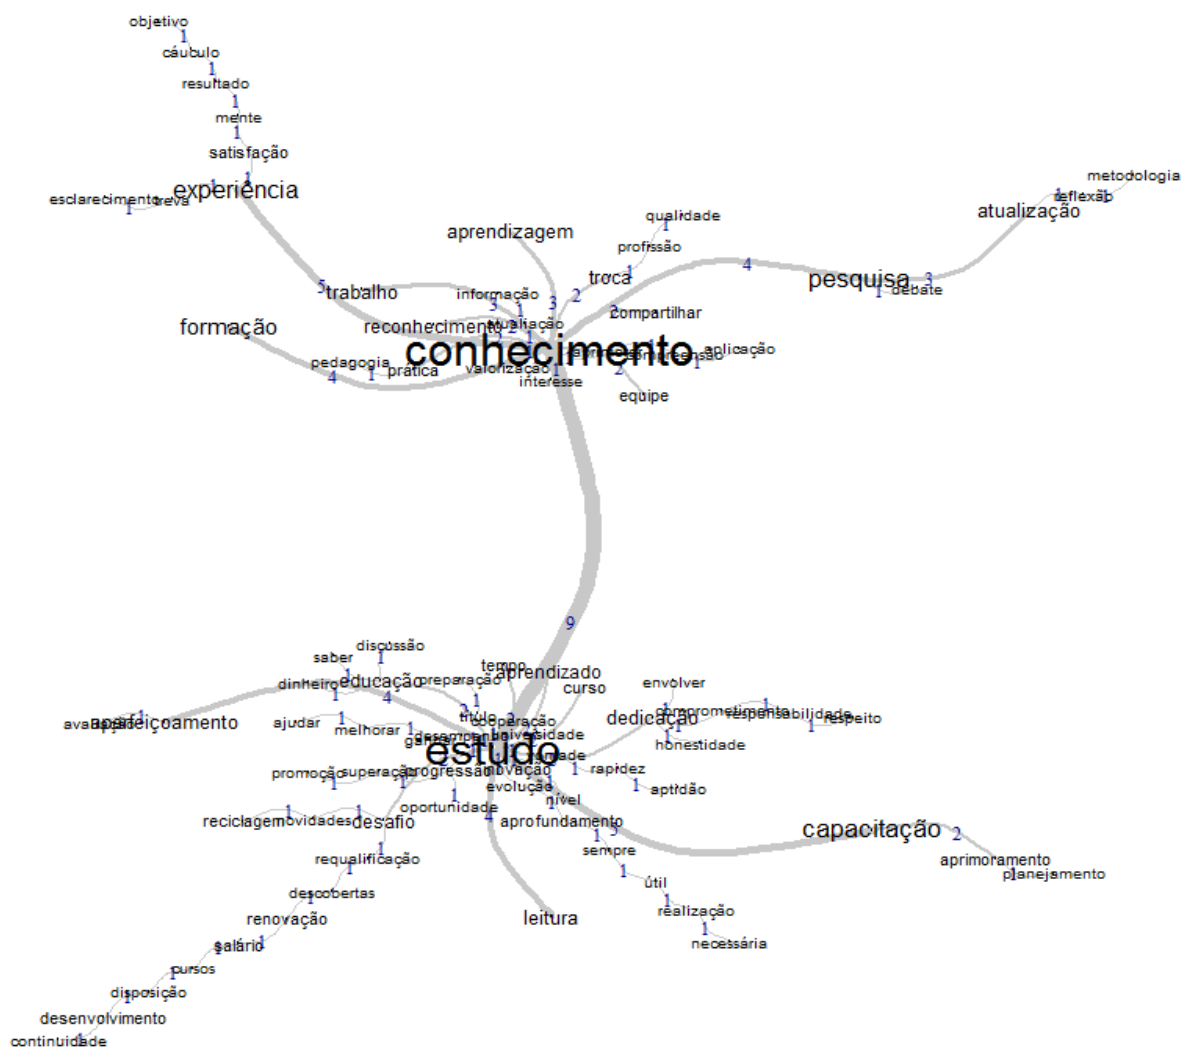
objetivo
1
cáubulo
1
resultado
1
mente
1
satisfação
experiência
esclarecimento
1
treva
aprendizagem
qualidade
profissão
troca
atualização
reflexão
metodologia
4
pesquisa
3
1
debate
5
trabalho
informação
3
2
formação
reconhecimento
atualização
compartilhar
conhecimento
aplicação
pedagogia
prática
valorização
interesse
4
1
equipe
9
discussão
saber
tempo
aprendizado
dinheiro
educação
preparação
curso
envolver
aperfeiçoamento
avaliação
4
título
cooperação
dedicação
comprometimento
responsabilidade
respeito
ajudar
melhorar
universidade
honestidade
estudo
promoção
superação
progressão
inovação
rapidez
evolução
aptidão
oportunidade
nível
reciclagem
novidades
desafio
aprofundamento
capacitação
2
sempre
requalificação
aprimoramento
planejamento
útil
descobertas
realização
renovação
leitura
necessária
salário
cursos
disposição
desenvolvimento
continuidade